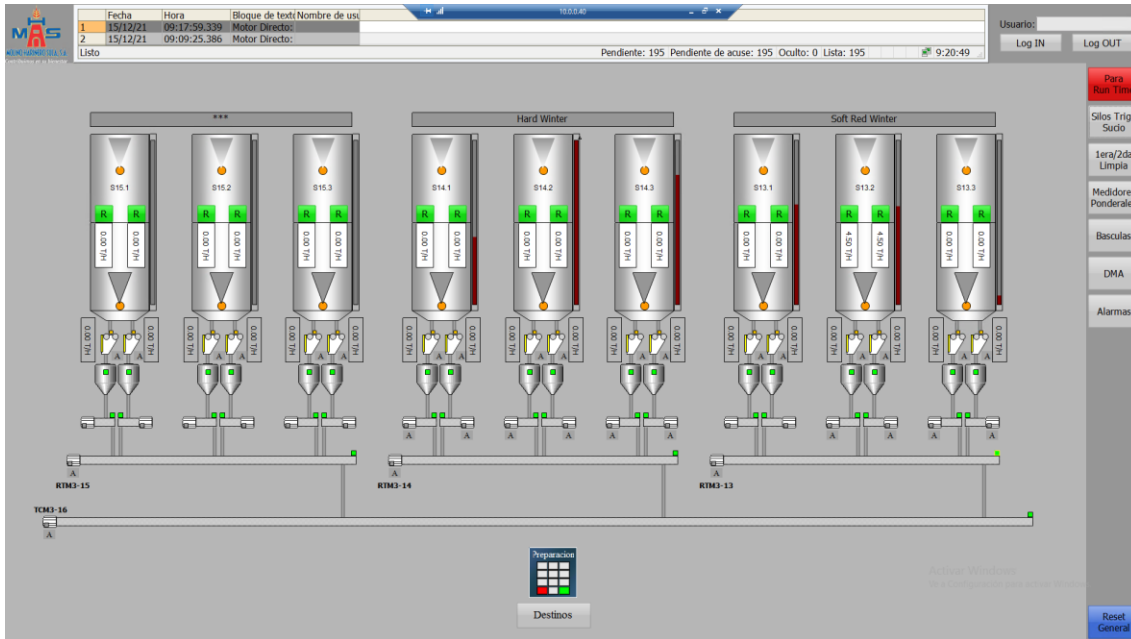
MAS

| | Fecha | Hora | Bloque de texto | Nombre de usu |
|---|---|---|---|---|
| 1 | 15/12/21 | 09:17:59.339 | Motor Directo: | |
| 2 | 15/12/21 | 09:09:25.386 | Motor Directo: | |

10.0.0.40

Listo

Pendiente: 195 Pendiente de acuse: 195 Oculto: 0 Lista: 195

9:20:49

Usuario:

Log IN

Log OUT

Para Run Time

Silos Trig Sucio

1era/2da Limpia

Medidore Ponderale

Basculas

DMA

Alarmas

Reset General

***

Hard Winter

Soft Red Winter

S15.1

S15.2

S15.3

S14.1

S14.2

S14.3

S13.1

S13.2

S13.3

R R R R R R R R R R R R R R R R R R

0.00 T/H 0.00 T/H 0.00 T/H 0.00 T/H 0.00 T/H 0.00 T/H 0.00 T/H 0.00 T/H 0.00 T/H 0.00 T/H 0.00 T/H 0.00 T/H 0.00 T/H 0.00 T/H 4.50 T/H 4.50 T/H 0.00 T/H 0.00 T/H

0.00 T/H 0.00 T/H 0.00 T/H 0.00 T/H 0.00 T/H 0.00 T/H 0.00 T/H 0.00 T/H 0.00 T/H 0.00 T/H 0.00 T/H 0.00 T/H 0.00 T/H 0.00 T/H 0.00 T/H 0.00 T/H 0.00 T/H 0.00 T/H

A A A A A A A A A A A A A A A A A A

RTM3-15

RTM3-14

RTM3-13

TCM3-16

Preparacion

Destinos

Activar Windows